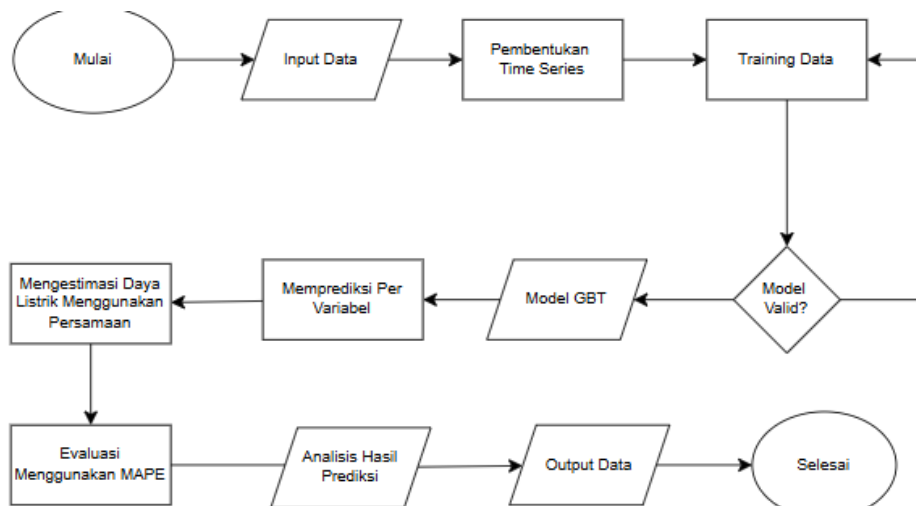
Mulai

Input Data

Pembentukan Time Series

Training Data

Model Valid?

Model GBT

Memprediksi Per Variabel

Mengestimasi Daya Listrik Menggunakan Persamaan

Evaluasi Menggunakan MAPE

Analisis Hasil Prediksi

Output Data

Selesai